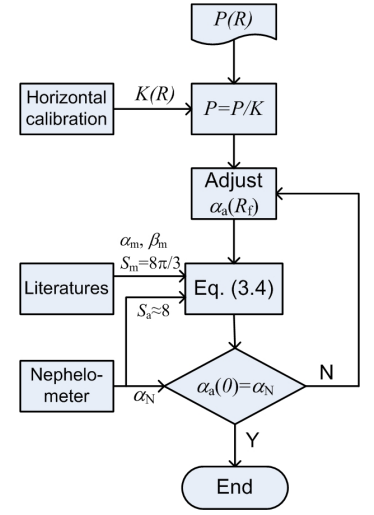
$P(R)$

Horizontal calibration

$K(R)$

$P=P/K$

Adjust $\alpha_a(R_f)$

$\alpha_m$, $\beta_m$

$S_m=8\pi/3$

Literatures

Eq. (3.4)

$S_a\approx8$

Nephelometer

$\alpha_N$

$\alpha_a(0)=\alpha_N$

N

Y

End